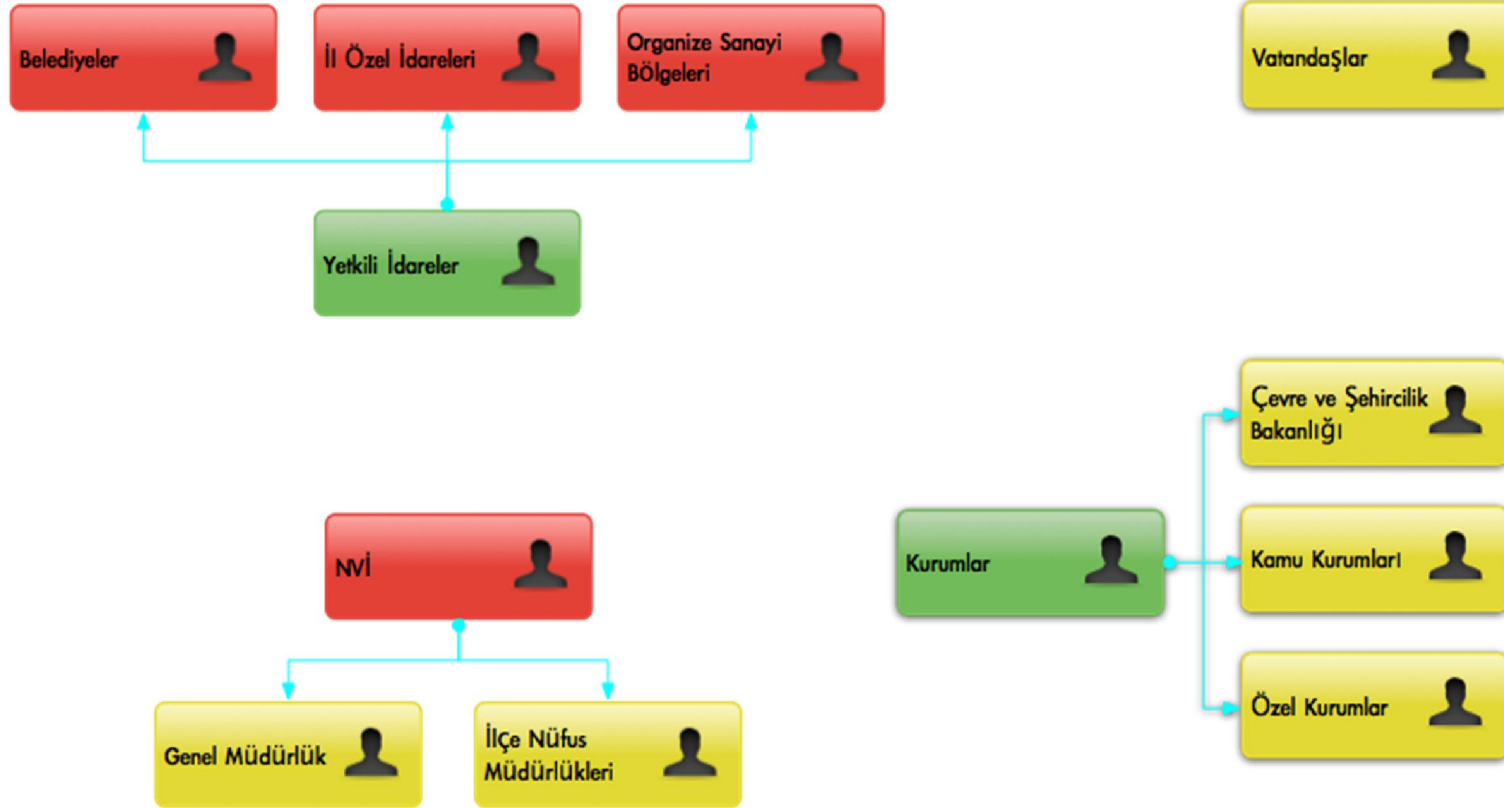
Belediyeler

İl Özel İdareleri

Organize Sanayi BÖlgeleri

Vatandaşlar

Yetkili İdareler

Çevre ve Şehircilik Bakanlığı

NVİ

Kurumlar

Kamu Kurumları

Özel Kurumlar

Genel Müdürlük

İlçe Nüfus Müdürlükleri